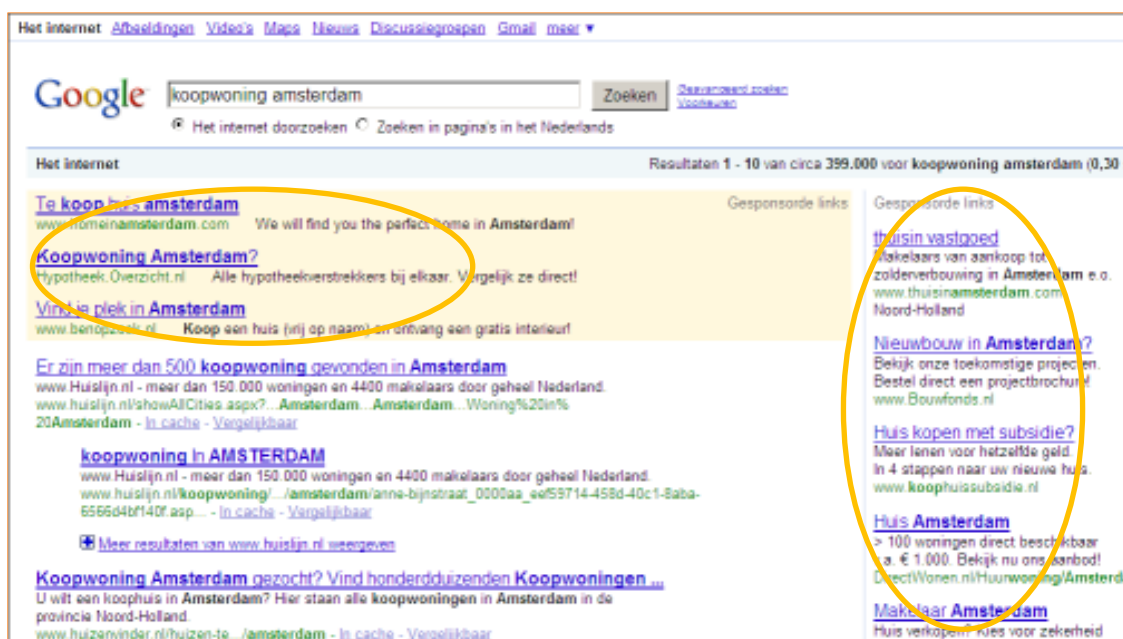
Het internet Afbeeldingen Video's Maps Nieuws Discussiegroepen Gmail meer ▼

Google koopwoning amsterdam Zoeken Geavanceerd zoeken Voorkeuren

Het internet doorzoeken Zoeken in pagina's in het Nederlands

Het internet

Resultaten 1 - 10 van circa 399.000 voor koopwoning amsterdam (0,30

Gesponsorde links

Te koop huis amsterdam
www.homeinamsterdam.com We will find you the perfect home in Amsterdam!

Koopwoning Amsterdam?
Hypotheek.Overzicht.nl Alle hypotheekverstrekkers bij elkaar. Vergelijk ze direct!

Vind je plek in Amsterdam
www.benopzoek.nl Koop een huis (vrij op naam) en ontvang een gratis interieur!

Er zijn meer dan 500 koopwoning gevonden in Amsterdam
www.Huislijn.nl - meer dan 150.000 woningen en 4400 makelaars door geheel Nederland.
www.huislijn.nl/showAllCities.aspx?...Amsterdam...Amsterdam...Woning%20in%20Amsterdam - In cache - Vergelijkbaar

koopwoning In AMSTERDAM
www.Huislijn.nl - meer dan 150.000 woningen en 4400 makelaars door geheel Nederland.
www.huislijn.nl/koopwoning/.../amsterdam/anne-bijnstraat_0000aa_eef59714-458d-40c1-8aba-6566d4bf140f.asp... - In cache - Vergelijkbaar

Meer resultaten van www.huislijn.nl weergeven

Koopwoning Amsterdam gezocht? Vind honderdduizenden Koopwoningen ...
U wilt een koophuis in Amsterdam? Hier staan alle koopwoningen in Amsterdam in de provincie Noord-Holland.
www.huizenvinder.nl/huizen-te.../amsterdam - In cache - Vergelijkbaar

Gesponsorde links

thuisin vastgoed
Makelaars van aankoop tot zolderverbouwing in Amsterdam e.o.
www.thuisinamsterdam.com
Noord-Holland

Nieuwbouw in Amsterdam?
Bekijk onze toekomstige projecten.
Bestel direct een projectbrochure!
www.Bouwfonds.nl

Huis kopen met subsidie?
Meer lenen voor hetzelfde geld.
In 4 stappen naar uw nieuwe huis.
www.koophuissubsidie.nl

Huis Amsterdam
> 100 woningen direct beschikbaar
v.a. € 1.000. Bekijk nu ons aanbod!
DirectWonen.nl/Huurwoning/Amsterd

Makelaar Amsterdam
Huis verkopen? Kies voor zekerheid